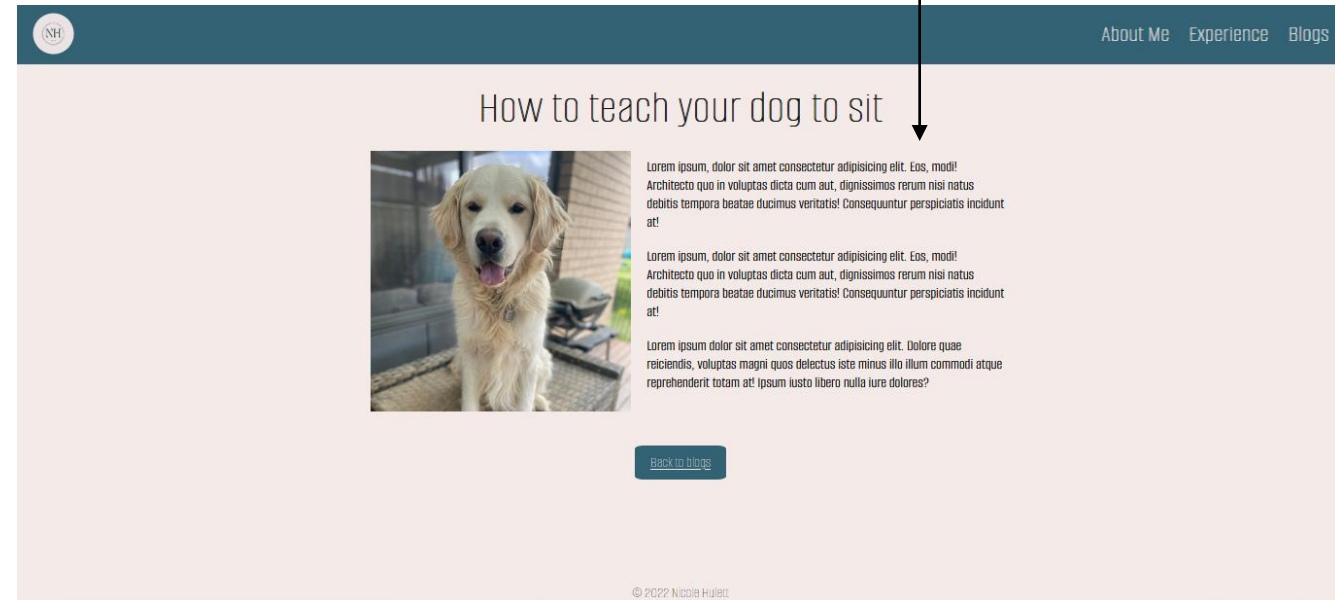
NH

About Me Experience Blogs

How to teach your dog to sit

Lorem ipsum, dolor sit amet consectetur adipisicing elit. Eos, modi! Architecto quo in voluptas dicta cum aut, dignissimos rerum nisi natus debitis tempora beatae ducimus veritatis! Consequuntur perspiciatis incidunt at!

Lorem ipsum, dolor sit amet consectetur adipisicing elit. Eos, modi! Architecto quo in voluptas dicta cum aut, dignissimos rerum nisi natus debitis tempora beatae ducimus veritatis! Consequuntur perspiciatis incidunt at!

Lorem ipsum dolor sit amet consectetur adipisicing elit. Dolore quae reiciendis, voluptas magni quos delectus iste minus illo illum commodi atque reprehenderit totam at! Ipsum iusto libero nulla iure dolores?

Back to blogs

© 2022 Nicole Hulett